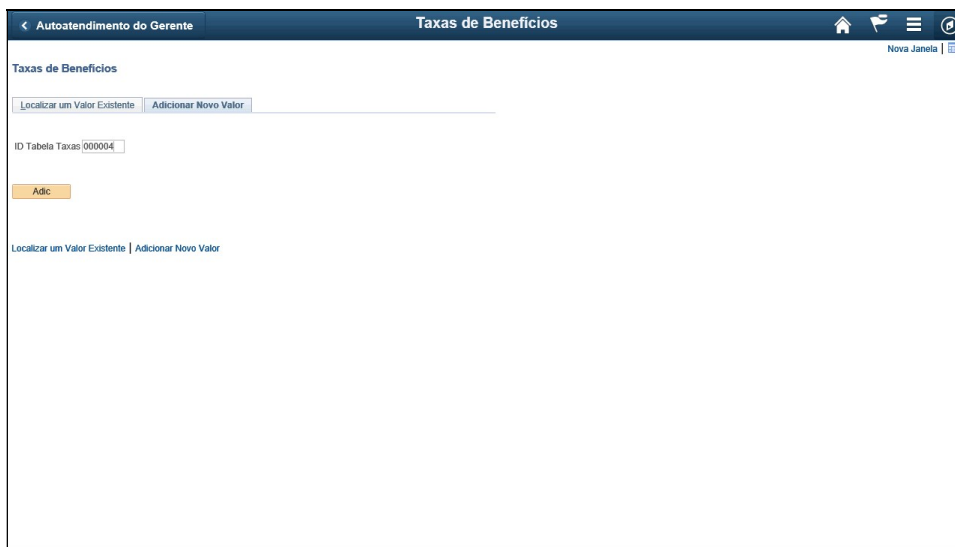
< Autoatendimento do Gerente

Taxas de Benefícios

Nova Janela |

Taxas de Benefícios

Localizar um Valor Existente | Adicionar Novo Valor

ID Tabela Taxas 000004

Adic

Localizar um Valor Existente | Adicionar Novo Valor